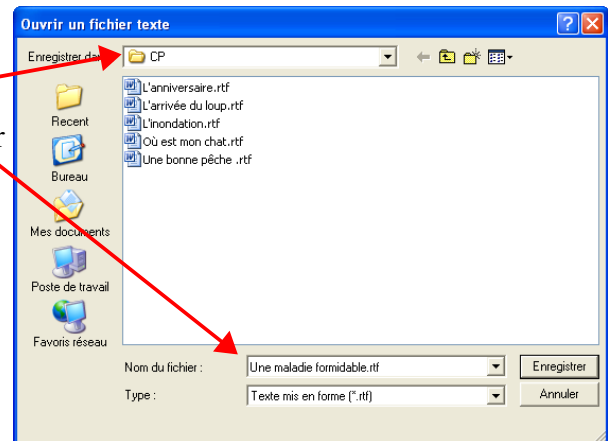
Ouvrir un fichier texte

Enregistrer da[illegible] CP

Recent
Bureau
Mes documents
Poste de travail
Favoris réseau

L'anniversaire.rtf
L'arrivée du loup.rtf
L'inondation.rtf
Où est mon chat.rtf
Une bonne pêche .rtf

Nom du fichier : Une maladie formidable.rtf
Type : Texte mis en forme (*.rtf)

Enregistrer
Annuler